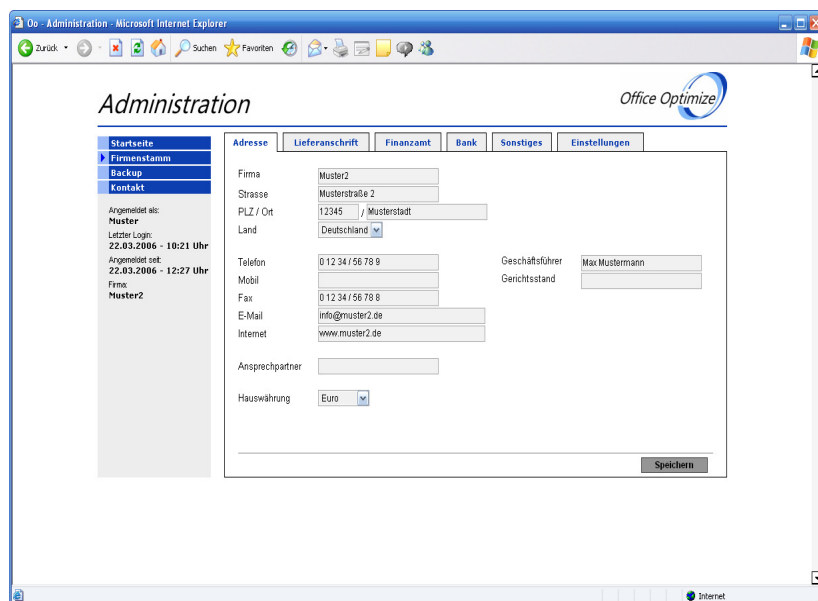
Oo - Administration - Microsoft Internet Explorer

Zurück Suchen Favoriten

Administration

Office Optimize

Startseite
Firmenstamm
Backup
Kontakt

Angemeldet als:
Muster
Letzter Login:
22.03.2006 - 10:21 Uhr
Angemeldet seit:
22.03.2006 - 12:27 Uhr
Firma:
Muster2

Adresse | Lieferanschrift | Finanzamt | Bank | Sonstiges | Einstellungen

Firma Muster2
Strasse Musterstraße 2
PLZ / Ort 12345 / Musterstadt
Land Deutschland

Telefon 0 12 34 / 56 78 8
Mobil
Fax 0 12 34 / 56 78 8
E-Mail info@muster2.de
Internet www.muster2.de

Geschäftsführer Max Mustermann
Gerichtsstand

Ansprechpartner

Hauswährung Euro

Speichern

Internet